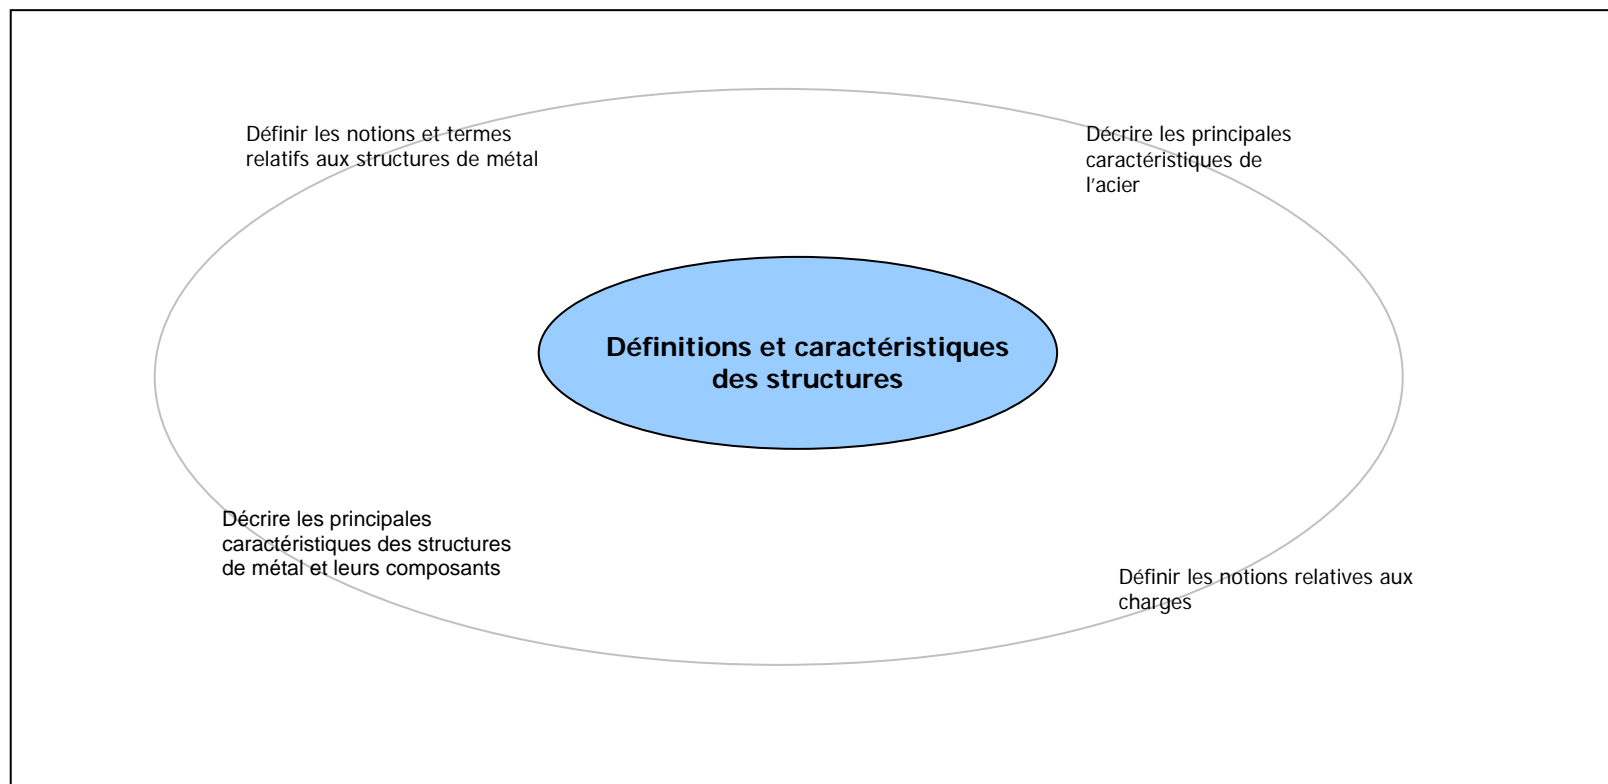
Définir les notions et termes relatifs aux structures de métal

Décrire les principales caractéristiques de l’acier

Définitions et caractéristiques des structures

Décrire les principales caractéristiques des structures de métal et leurs composants

Définir les notions relatives aux charges